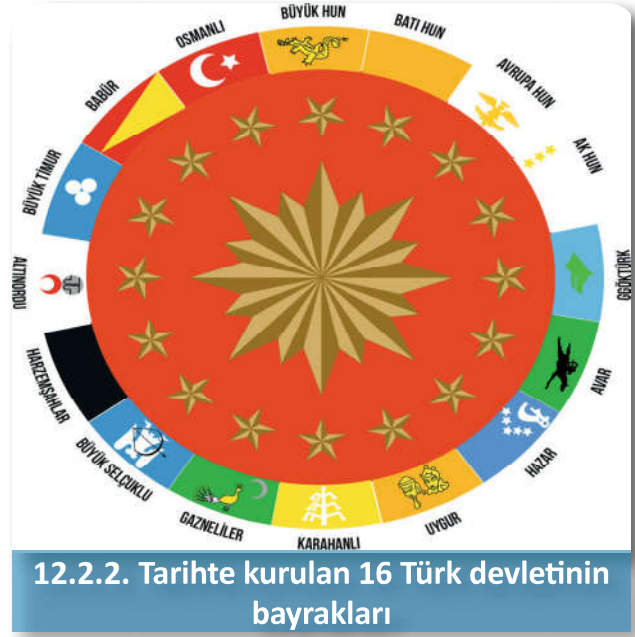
BÜYÜK HUN
BATI HUN
AVRUPA HUN
AK HUN
GÖKTÜRK
AVAR
HAZAR
UYGUR
KARAHANLI
GAZNELİLER
BÜYÜK SELÇUKLU
HARZEMŞAHLAR
ALTINORDU
BÜYÜK TİMUR
BABÜR
OSMANLI

12.2.2. Tarihte kurulan 16 Türk devletinin bayrakları